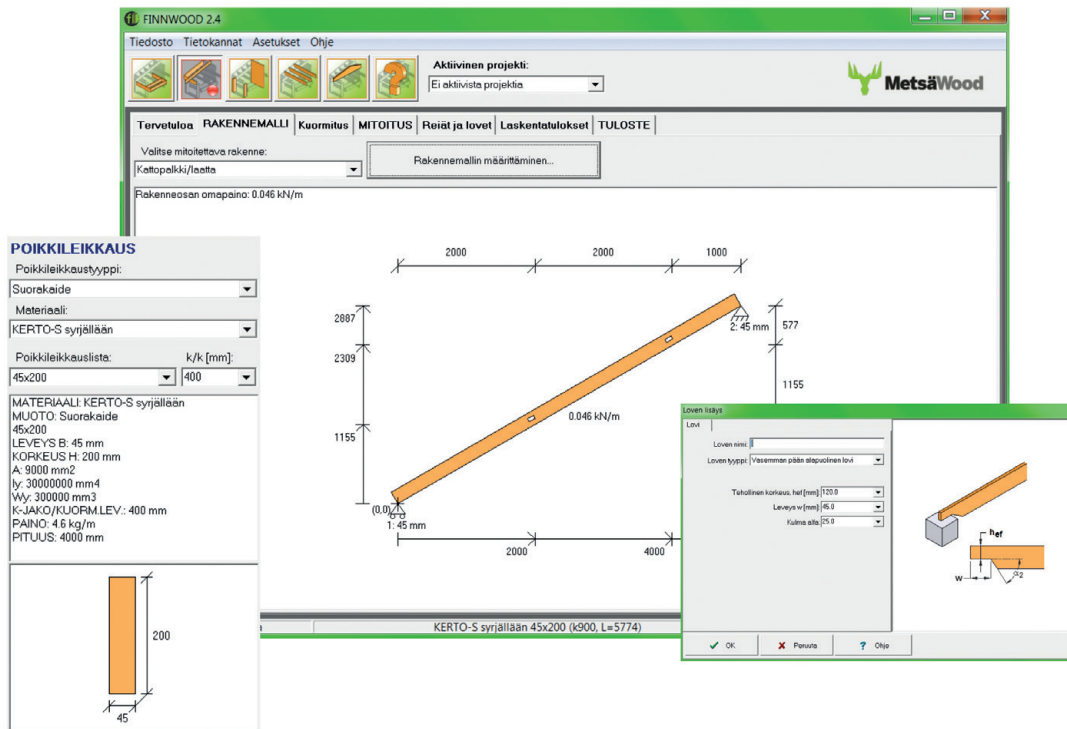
FINNWOOD 2.4

Tiedosto Tietokannat Asetukset Ohje

Aktiivinen projekti:
Ei aktiivista projektia

MetsäWood

Tervetuloa RAKENNEMALLI Kuormitus MITOITUS Reiät ja lovet Laskentatulokset TULOSTE

Valitse mitoitettava rakenne:
Kattopalkki/laatta

Rakennemallin määrittäminen...

Rakenneosan omapaino: 0.046 kN/m

2000 2000 1000

2887
2309
1155
577
1155

2: 45 mm
0.046 kN/m
(0,0)
1: 45 mm
2000 4000

KERTO-S syrjällään 45x200 (k900, L=5774)

POIKKILEIKKAUS
Poikkileikkaustyyppi:
Suorakaide
Materiaali:
KERTO-S syrjällään
Poikkileikkauslista: k/k [mm]:
45x200 400

MATERIAALI: KERTO-S syrjällään
MUOTO: Suorakaide
45x200
LEVEYS B: 45 mm
KORKEUS H: 200 mm
A: 9000 mm2
Iy: 30000000 mm4
Wy: 300000 mm3
K-JAKO/KUORM.LEV.: 400 mm
PAINO: 4.6 kg/m
PITUUS: 4000 mm

200
45

Loven lisäys
Lovi
Loven nimi:
Loven tyyppi: Vasemman pään alapuolinen lovi
Tehollinen korkeus, hef [mm]: 120.0
Leveys w [mm]: 45.0
Kulma alfa: 25.0

$h_{ef}$
w
$\alpha/2$

OK Peruuta Ohje